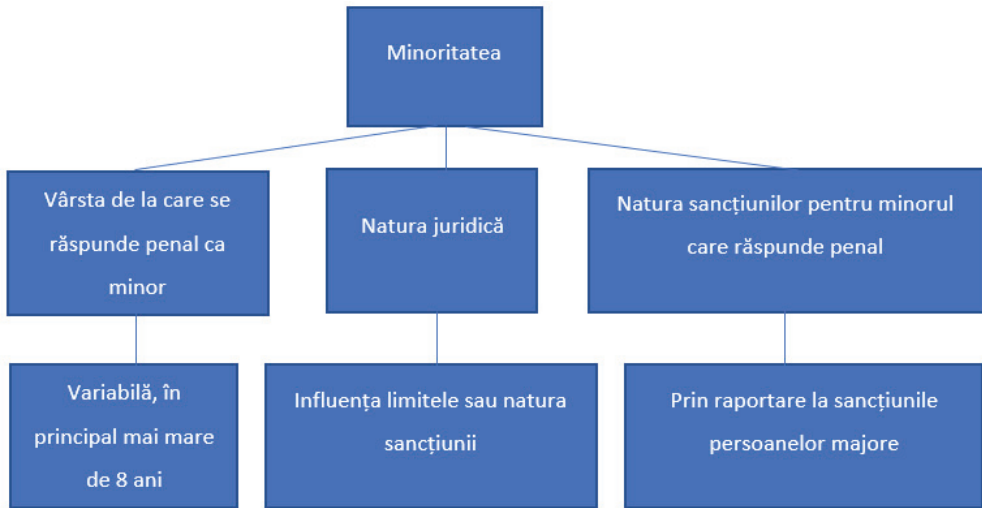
Minoritatea

Vârsta de la care se răspunde penal ca minor

Natura juridică

Natura sancțiunilor pentru minorul care răspunde penal

Variabilă, în principal mai mare de 8 ani

Influența limitele sau natura sancțiunii

Prin raportare la sancțiunile persoanelor majore